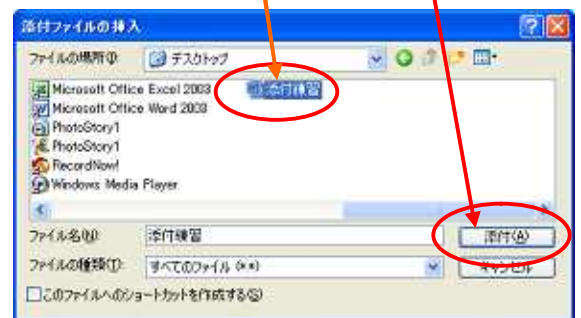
添付ファイルの挿入

ファイルの場所(I): デスクトップ

Microsoft Office Excel 2003
Microsoft Office Word 2003
PhotoStory1
PhotoStory1
RecordNow!
Windows Media Player
添付練習

ファイル名(N): 添付練習
ファイルの種類(T): すべてのファイル (*.*)

添付(A)
キャンセル

このファイルへのショートカットを作成する(S)